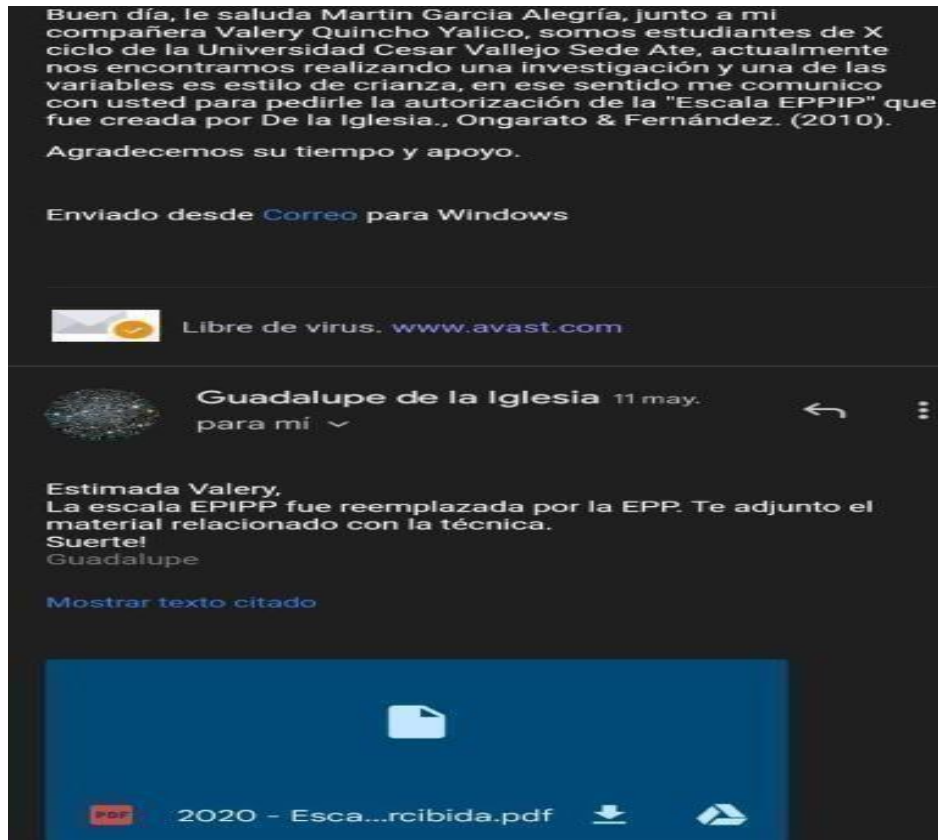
Buen día, le saluda Martin Garcia Alegría, junto a mi compañera Valery Quincho Yalico, somos estudiantes de X ciclo de la Universidad Cesar Vallejo Sede Ate, actualmente nos encontramos realizando una investigación y una de las variables es estilo de crianza, en ese sentido me comunico con usted para pedirle la autorización de la "Escala EPPIP" que fue creada por De la Iglesia., Ongarato & Fernández. (2010).

Agradecemos su tiempo y apoyo.

Enviado desde Correo para Windows

Libre de virus. www.avast.com

Guadalupe de la Iglesia 11 may.
para mí

Estimada Valery,
La escala EPIPP fue reemplazada por la EPP. Te adjunto el material relacionado con la técnica.
Suerte!
Guadalupe

Mostrar texto citado

PDF 2020 - Esca...rcibida.pdf